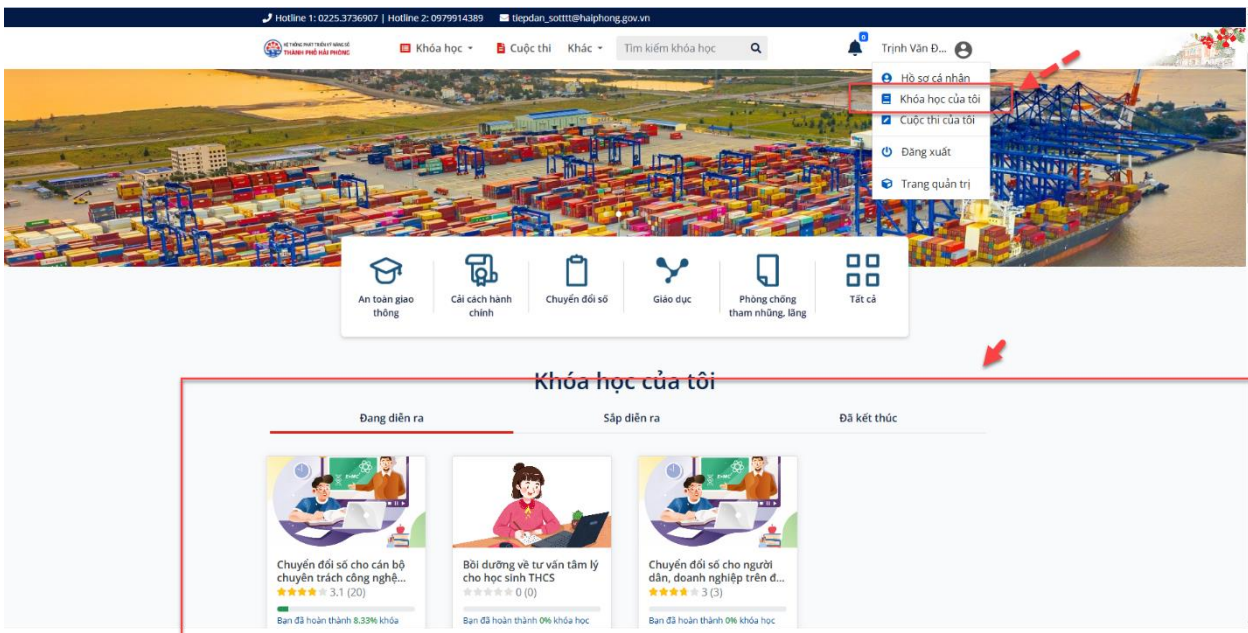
Hotline 1: 0225.3736907 | Hotline 2: 0979914389 tiepdan_sotttt@haiphong.gov.vn

HỆ THỐNG PHÁT TRIỂN KỸ NĂNG SỐ THÀNH PHỐ HẢI PHÒNG

Khóa học Cuộc thi Khác Tìm kiếm khóa học

0

Trịnh Văn Đ...

Hồ sơ cá nhân
Khóa học của tôi
Cuộc thi của tôi
Đăng xuất
Trang quản trị

An toàn giao thông
Cải cách hành chính
Chuyển đổi số
Giáo dục
Phòng chống tham nhũng, lãng
Tất cả

Khóa học của tôi

Đang diễn ra
Sắp diễn ra
Đã kết thúc

Chuyển đổi số cho cán bộ chuyên trách công nghệ...
3.1 (20)
Bạn đã hoàn thành 8.33% khóa

Bồi dưỡng về tư vấn tâm lý cho học sinh THCS
0 (0)
Bạn đã hoàn thành 0% khóa học

Chuyển đổi số cho người dân, doanh nghiệp trên đ...
3 (3)
Bạn đã hoàn thành 0% khóa học